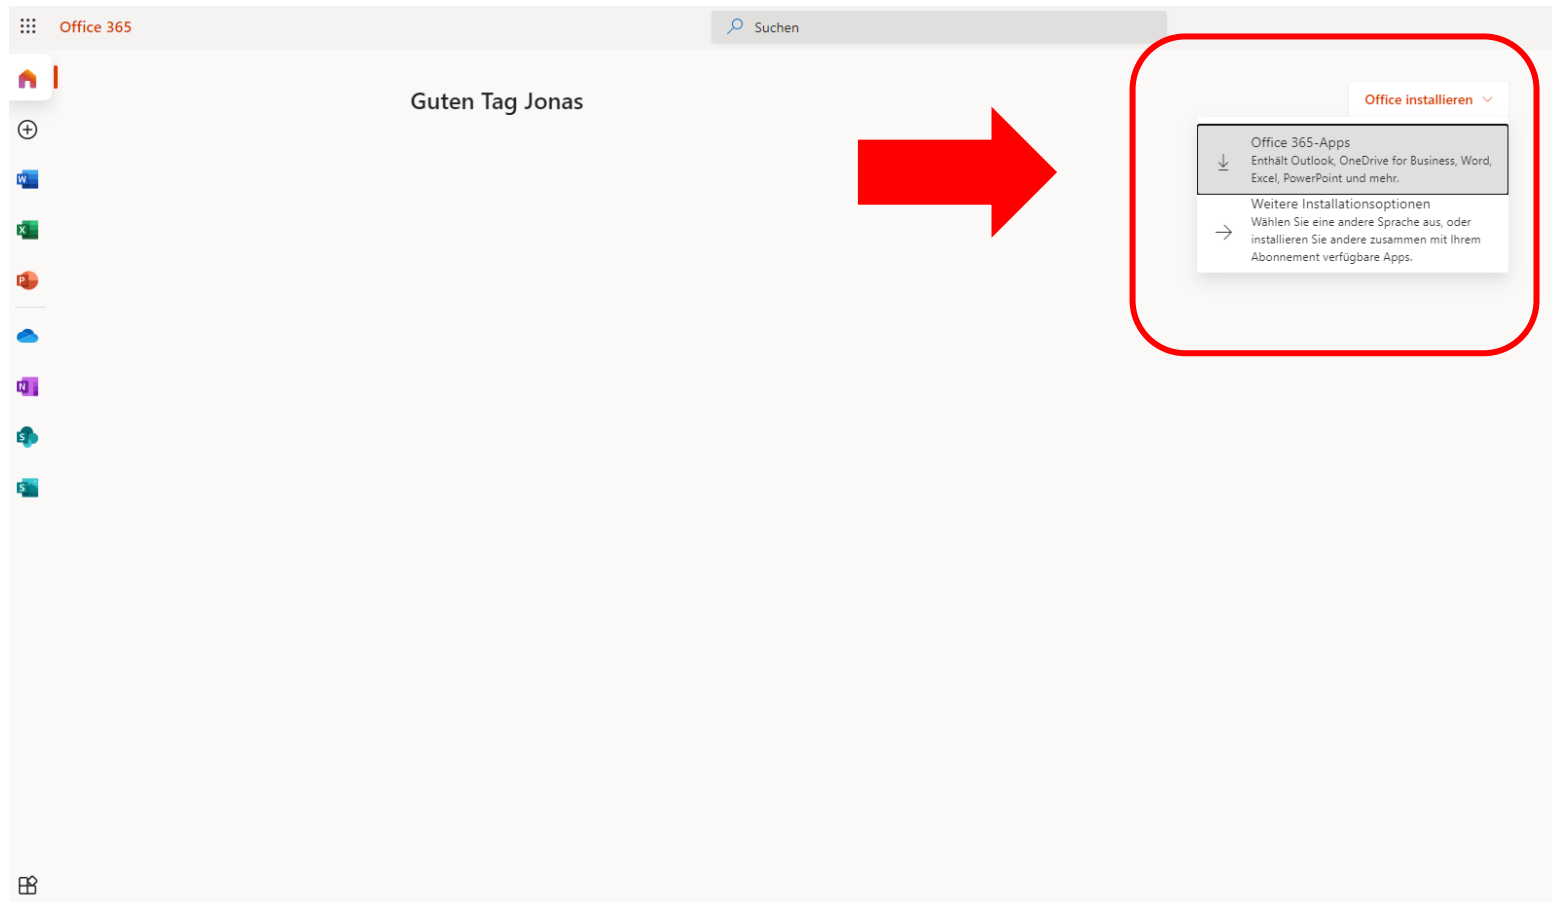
Office 365

Suchen

Guten Tag Jonas

Office installieren

Office 365-Apps
Enthält Outlook, OneDrive for Business, Word, Excel, PowerPoint und mehr.

Weitere Installationsoptionen
Wählen Sie eine andere Sprache aus, oder installieren Sie andere zusammen mit Ihrem Abonnement verfügbare Apps.